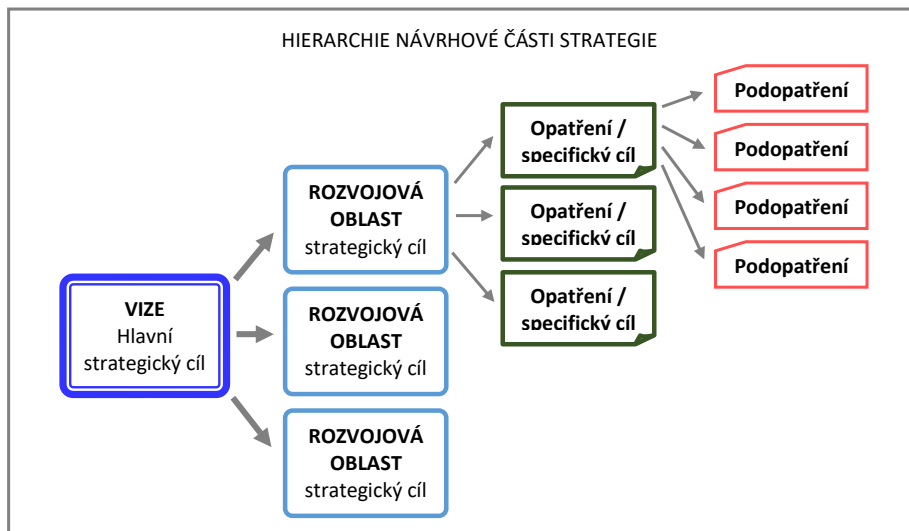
HIERARCHIE NÁVRHOVÉ ČÁSTI STRATEGIE

VIZE
Hlavní strategický cíl

ROZVOJOVÁ OBLAST
strategický cíl

ROZVOJOVÁ OBLAST
strategický cíl

ROZVOJOVÁ OBLAST
strategický cíl

Opatření / specifický cíl

Opatření / specifický cíl

Opatření / specifický cíl

Podopatření

Podopatření

Podopatření

Podopatření